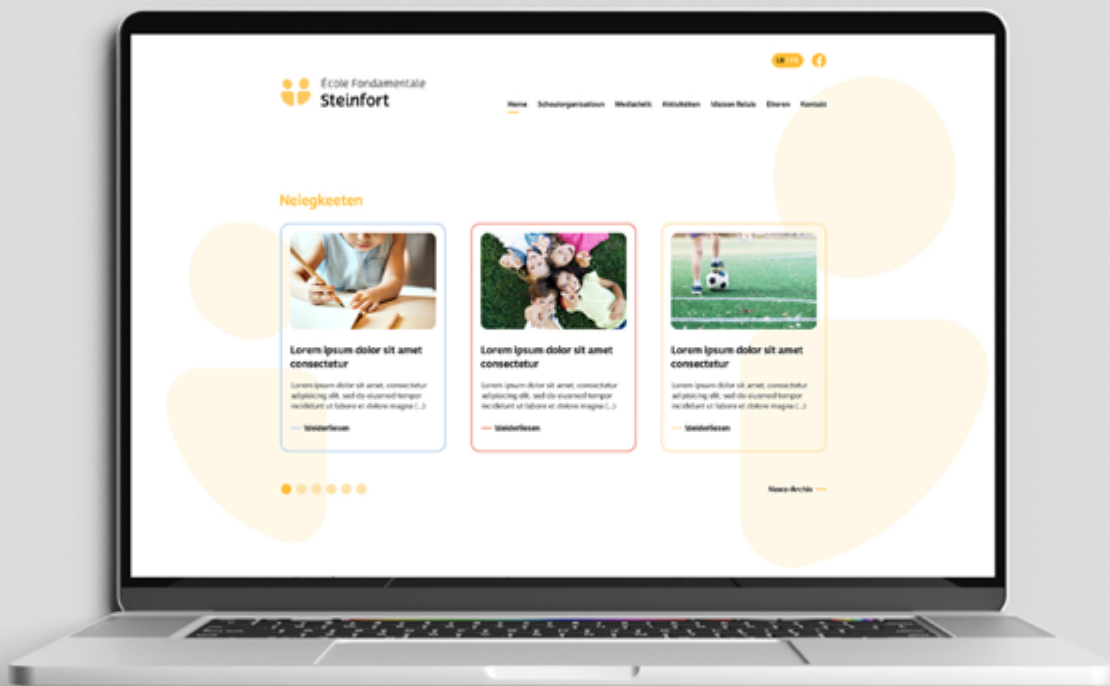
LB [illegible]

École Fondamentale
Steinfort

Home Schoulorganisatioun Wéisselerk Aktivitéiten Maison Relais Elteren Kontakt

Neiegkeeten

Lorem ipsum dolor sit amet consectetur

Lorem ipsum dolor sit amet, consectetur adipiscing elit, sed do eiusmod tempor incididunt ut labore et dolore magna (...)

Weiderliesen

Lorem ipsum dolor sit amet consectetur

Lorem ipsum dolor sit amet, consectetur adipiscing elit, sed do eiusmod tempor incididunt ut labore et dolore magna (...)

Weiderliesen

Lorem ipsum dolor sit amet consectetur

Lorem ipsum dolor sit amet, consectetur adipiscing elit, sed do eiusmod tempor incididunt ut labore et dolore magna (...)

Weiderliesen

News-Archiv